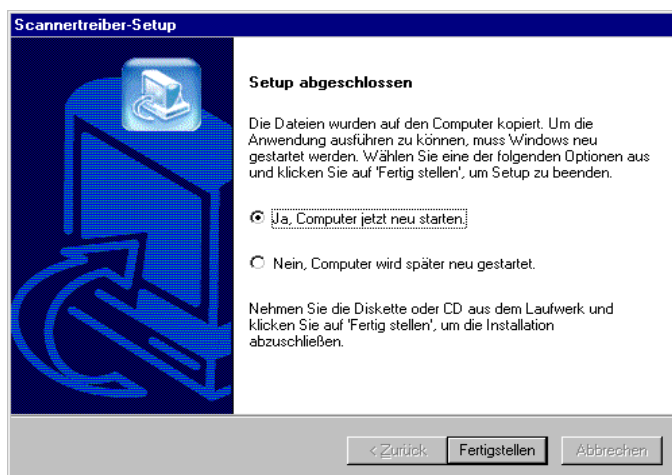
Scannertreiber-Setup

Setup abgeschlossen

Die Dateien wurden auf den Computer kopiert. Um die Anwendung ausführen zu können, muss Windows neu gestartet werden. Wählen Sie eine der folgenden Optionen aus und klicken Sie auf 'Fertig stellen', um Setup zu beenden.

Ja, Computer jetzt neu starten.

Nein, Computer wird später neu gestartet.

Nehmen Sie die Diskette oder CD aus dem Laufwerk und klicken Sie auf 'Fertig stellen', um die Installation abzuschließen.

< Zurück | Fertigstellen | Abbrechen